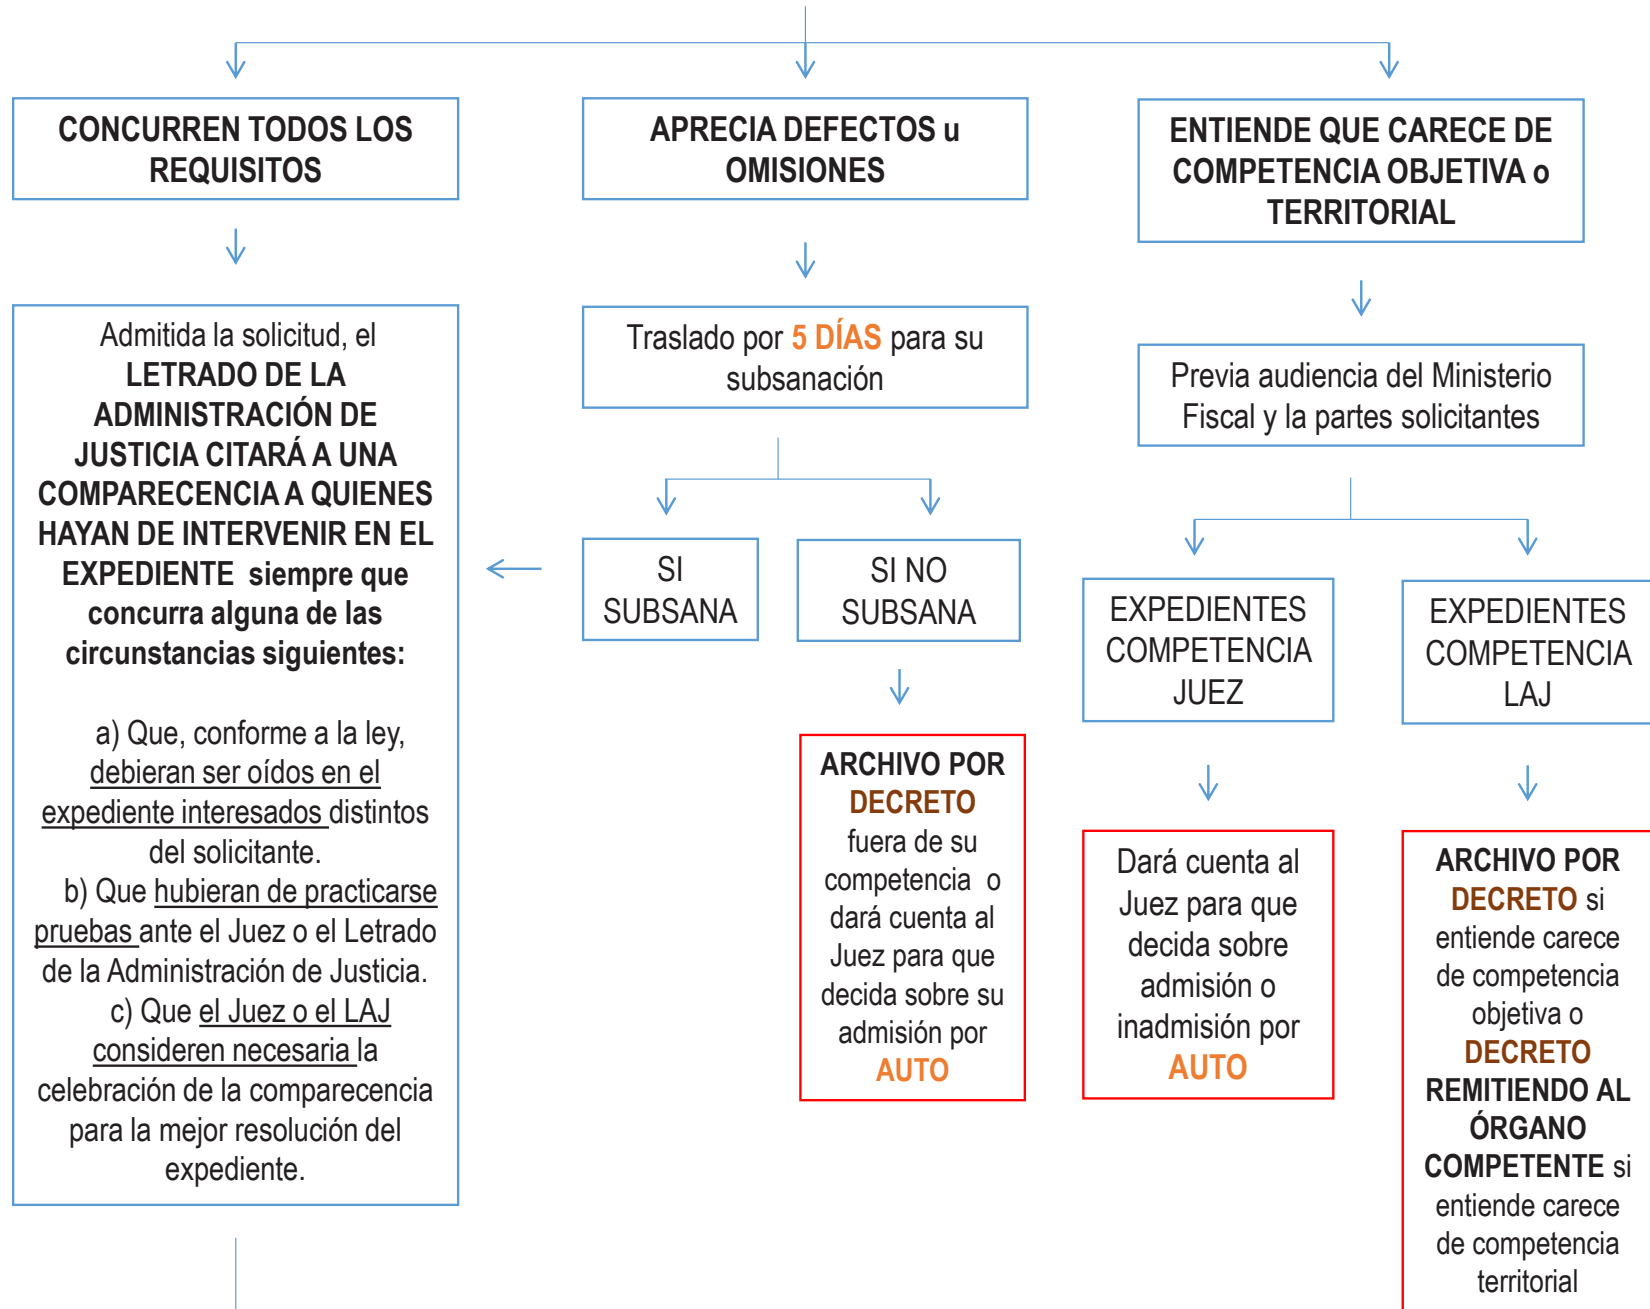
CONCURREN TODOS LOS REQUISITOS

APRECIA DEFECTOS u OMISIONES

ENTIENDE QUE CARECE DE COMPETENCIA OBJETIVA o TERRITORIAL

Admitida la solicitud, el LETRADO DE LA ADMINISTRACIÓN DE JUSTICIA CITARÁ A UNA COMPARECENCIA A QUIENES HAYAN DE INTERVENIR EN EL EXPEDIENTE siempre que concurra alguna de las circunstancias siguientes:

a) Que, conforme a la ley, debieran ser oídos en el expediente interesados distintos del solicitante.
b) Que hubieran de practicarse pruebas ante el Juez o el Letrado de la Administración de Justicia.
c) Que el Juez o el LAJ consideren necesaria la celebración de la comparecencia para la mejor resolución del expediente.

Traslado por 5 DÍAS para su subsanación

SI SUBSANA

SI NO SUBSANA

ARCHIVO POR DECRETO fuera de su competencia o dará cuenta al Juez para que decida sobre su admisión por AUTO

Previa audiencia del Ministerio Fiscal y la partes solicitantes

EXPEDIENTES COMPETENCIA JUEZ

EXPEDIENTES COMPETENCIA LAJ

Dará cuenta al Juez para que decida sobre admisión o inadmisión por AUTO

ARCHIVO POR DECRETO si entiende carece de competencia objetiva o DECRETO REMITIENDO AL ÓRGANO COMPETENTE si entiende carece de competencia territorial